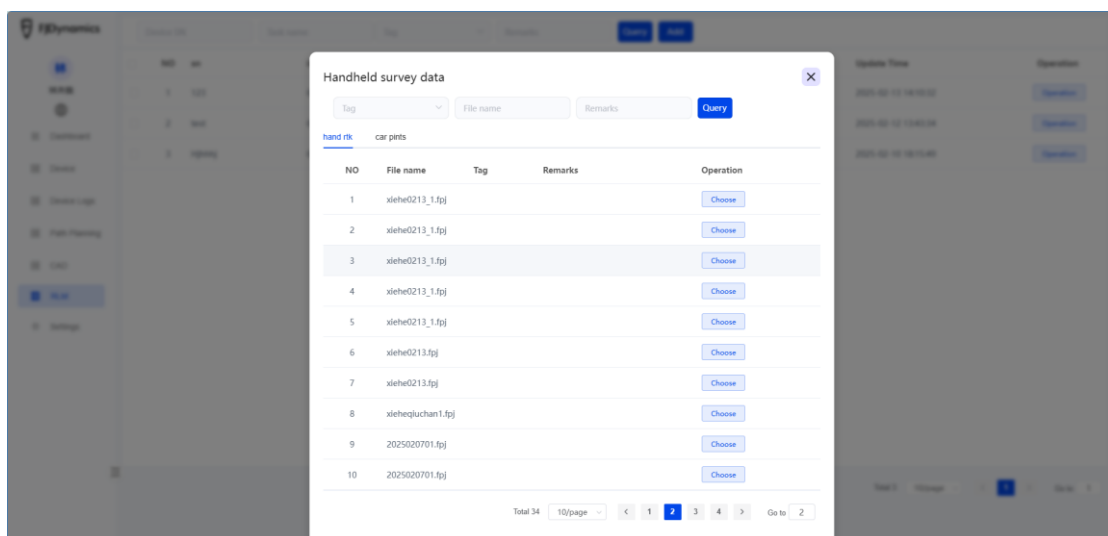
FJDynamics

Query Add

Update Time

Operation

Handheld survey data

Tag

File name

Remarks

Query

hand rtk

car pints

| NO | File name | Tag | Remarks | Operation |
|---|---|---|---|---|
| 1 | xiehe0213_1.fpj | | | Choose |
| 2 | xiehe0213_1.fpj | | | Choose |
| 3 | xiehe0213_1.fpj | | | Choose |
| 4 | xiehe0213_1.fpj | | | Choose |
| 5 | xiehe0213_1.fpj | | | Choose |
| 6 | xiehe0213.fpj | | | Choose |
| 7 | xiehe0213.fpj | | | Choose |
| 8 | xieheqiuchan1.fpj | | | Choose |
| 9 | 2025020701.fpj | | | Choose |
| 10 | 2025020701.fpj | | | Choose |

Total 34 10/page < 1 2 3 4 > Go to 2